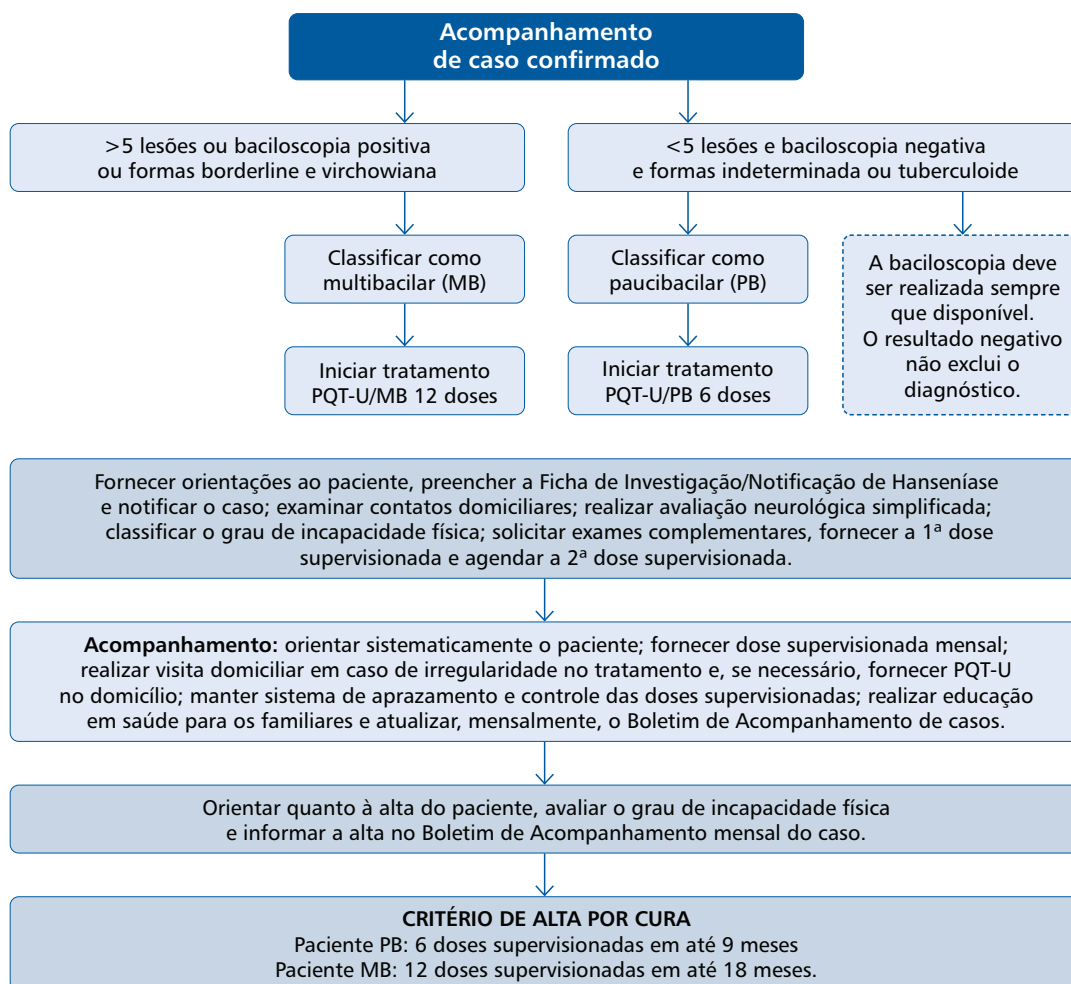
Acompanhamento de caso confirmado

>5 lesões ou baciloscopia positiva ou formas borderline e virchowiana

<5 lesões e baciloscopia negativa e formas indeterminada ou tuberculoide

Classificar como multibacilar (MB)

Classificar como paucibacilar (PB)

A baciloscopia deve ser realizada sempre que disponível. O resultado negativo não exclui o diagnóstico.

Iniciar tratamento PQT-U/MB 12 doses

Iniciar tratamento PQT-U/PB 6 doses

Fornecer orientações ao paciente, preencher a Ficha de Investigação/Notificação de Hanseníase e notificar o caso; examinar contatos domiciliares; realizar avaliação neurológica simplificada; classificar o grau de incapacidade física; solicitar exames complementares, fornecer a 1ª dose supervisionada e agendar a 2ª dose supervisionada.

**Acompanhamento:** orientar sistematicamente o paciente; fornecer dose supervisionada mensal; realizar visita domiciliar em caso de irregularidade no tratamento e, se necessário, fornecer PQT-U no domicílio; manter sistema de aprazamento e controle das doses supervisionadas; realizar educação em saúde para os familiares e atualizar, mensalmente, o Boletim de Acompanhamento de casos.

Orientar quanto à alta do paciente, avaliar o grau de incapacidade física e informar a alta no Boletim de Acompanhamento mensal do caso.

CRITÉRIO DE ALTA POR CURA
Paciente PB: 6 doses supervisionadas em até 9 meses
Paciente MB: 12 doses supervisionadas em até 18 meses.